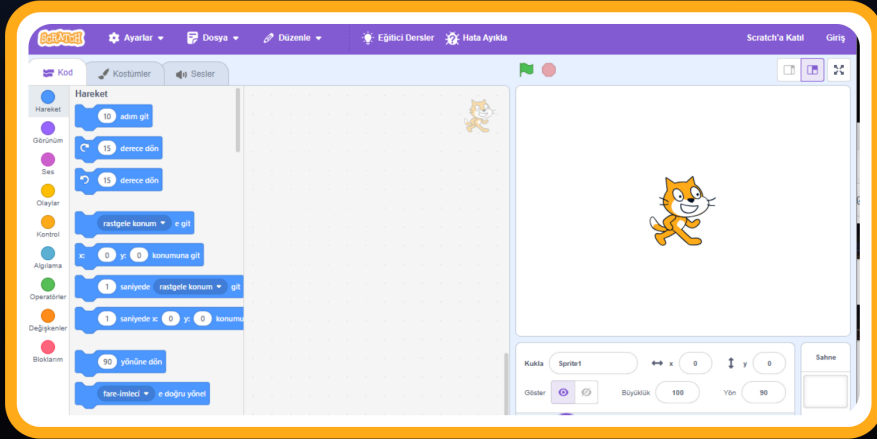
SCRATCH Ayarlar Dosya Düzenle Eğitici Dersler Hata Ayıkla Scratch'a Katıl Giriş

Kod Kostümler Sesler

Hareket Görünüm Ses Olaylar Kontrol Algılama Operatörler Değişkenler Bloklarım

Hareket

10 adım git

15 derece dön

15 derece dön

rastgele konum e git

x: 0 y: 0 konumuna git

1 saniyede rastgele konum git

1 saniyede x: 0 y: 0 konumu

90 yönüne dön

fare-imleci e doğru yönel

Kukla Sprite1 x 0 y 0

Göster Büyüklük 100 Yön 90

Sahne